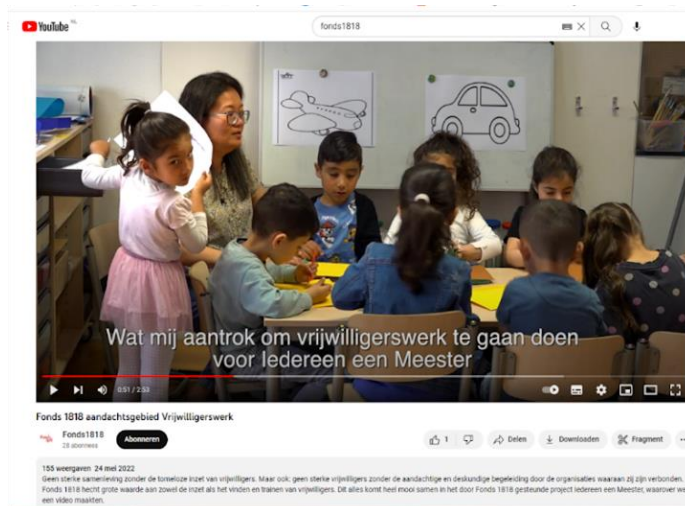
YouTube NL

fonds1818

Wat mij aantrok om vrijwilligerswerk te gaan doen voor Iedereen een Meester

0:51 / 2:53

Fonds 1818 aandachtsgebied Vrijwilligerswerk

Fonds1818
28 abonnees

Abonneren

1

Delen

Downloaden

Fragment

155 weergaven 24 mei 2022
Geen sterke samenleving zonder de tomeloze inzet van vrijwilligers. Maar ook: geen sterke vrijwilligers zonder de aandachtige en deskundige begeleiding door de organisaties waaraan zij zijn verbonden. Fonds 1818 hecht grote waarde aan zowel de inzet als het vinden en trainen van vrijwilligers. Dit alles komt heel mooi samen in het door Fonds 1818 gesteunde project Iedereen een Meester, waarover we een video maakten.